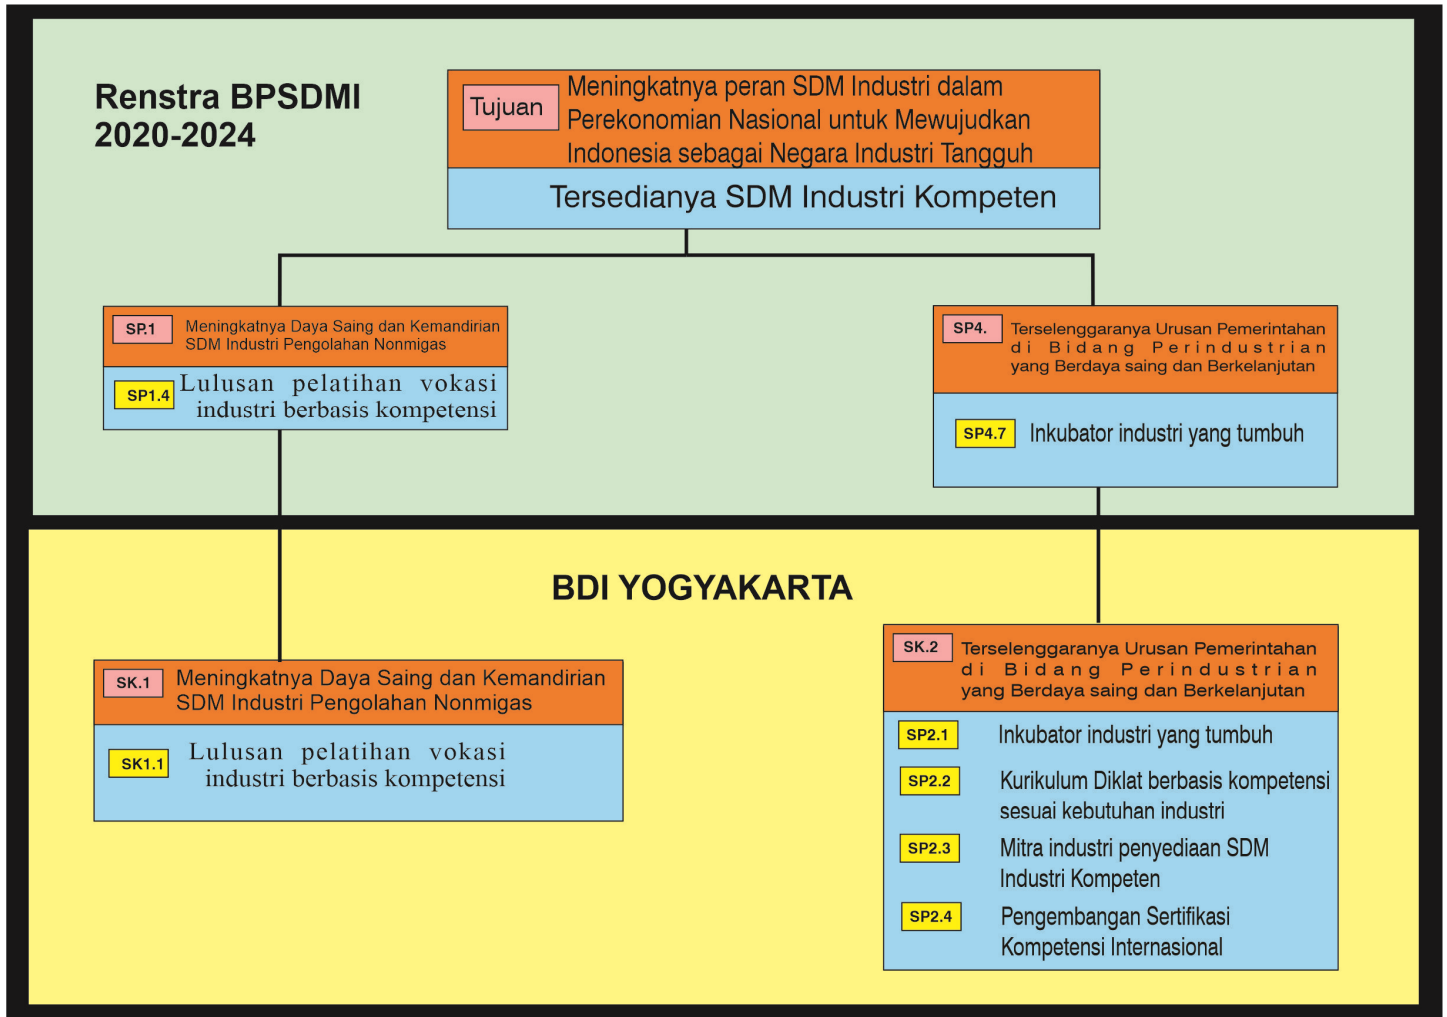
Renstra BPSDMI 2020-2024

Tujuan

Meningkatnya peran SDM Industri dalam Perekonomian Nasional untuk Mewujudkan Indonesia sebagai Negara Industri Tangguh

Tersedianya SDM Industri Kompeten

SP.1

Meningkatnya Daya Saing dan Kemandirian SDM Industri Pengolahan Nonmigas

SP1.4

Lulusan pelatihan vokasi industri berbasis kompetensi

SP4.

Terselenggaranya Urusan Pemerintahan di Bidang Perindustrian yang Berdaya saing dan Berkelanjutan

SP4.7

Inkubator industri yang tumbuh

BDI YOGYAKARTA

SK.1

Meningkatnya Daya Saing dan Kemandirian SDM Industri Pengolahan Nonmigas

SK1.1

Lulusan pelatihan vokasi industri berbasis kompetensi

SK.2

Terselenggaranya Urusan Pemerintahan di Bidang Perindustrian yang Berdaya saing dan Berkelanjutan

SP2.1

Inkubator industri yang tumbuh

SP2.2

Kurikulum Diklat berbasis kompetensi sesuai kebutuhan industri

SP2.3

Mitra industri penyediaan SDM Industri Kompeten

SP2.4

Pengembangan Sertifikasi Kompetensi Internasional